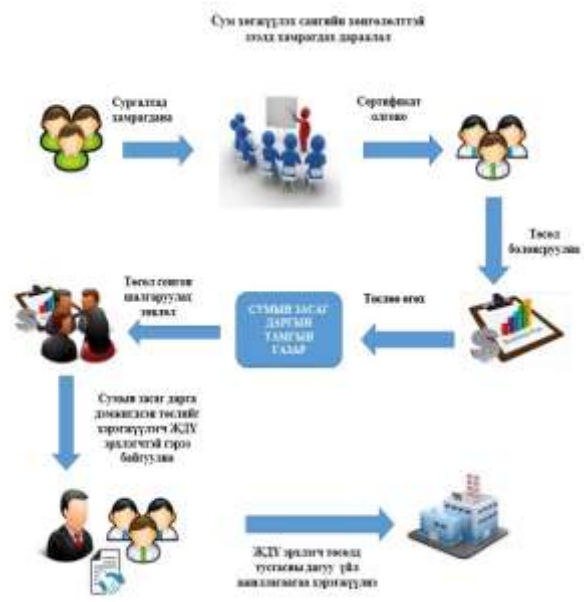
Сум хөгжүүлэх сангийн зээллэгтэй холбоотой дараалал

Сургалтад хамрагдана

Сертификат олгоно

Төсөл боловсруулна

Төслөө өгөх

СУМЫН ЗАСАГ ДАРГЫН ТАМГЫН ГАЗАР

Төсөл сонгон шалгаруулах зөвлөл

Сумын засаг дарга дэмжигдсэн төслийг хэрэгжүүлэгч ЖДҮ эрхлэгчтэй гэрээ байгуулна

ЖДҮ эрхлэгч төсөлд тусгасны дагуу үйл ажиллагааг хэрэгжүүлнэ